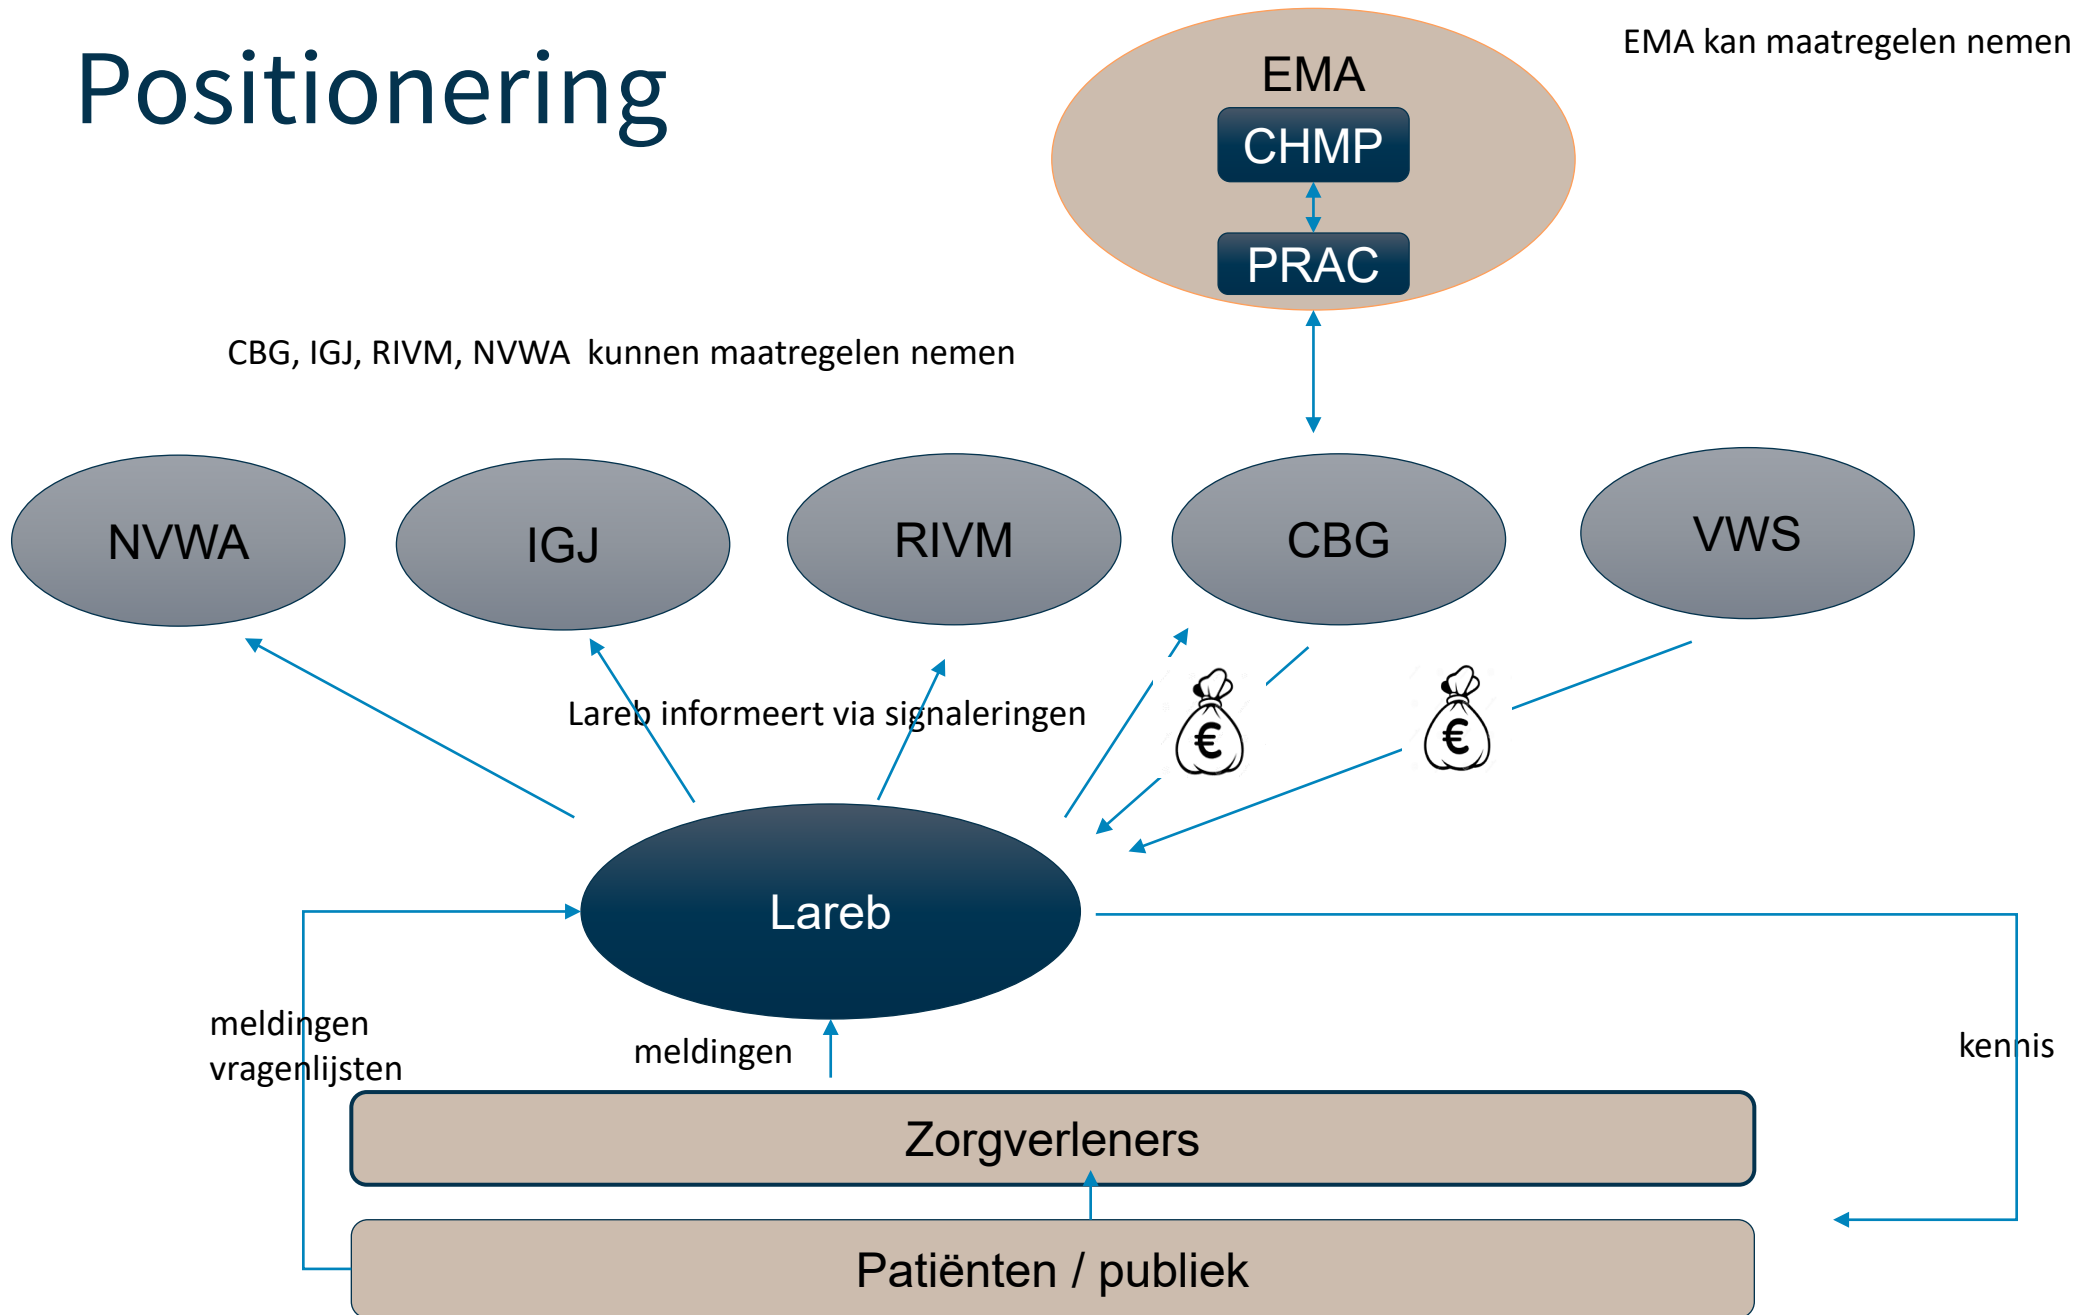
Positionering

EMA
CHMP
PRAC

EMA kan maatregelen nemen

CBG, IGJ, RIVM, NVWA kunnen maatregelen nemen

NVWA
IGJ
RIVM
CBG
VWS

Lareb informeert via signaleringen

€
€

Lareb

meldingen
vragenlijsten

meldingen

kennis

Zorgverleners

Patiënten / publiek